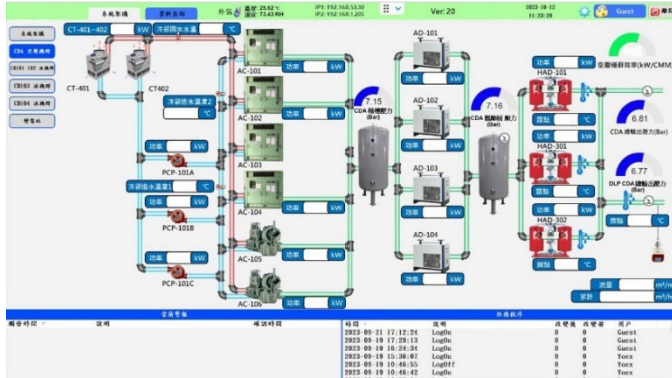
系統架構 資料查詢 外氣 溫度: 25.62 ℃ 濕度: 72.43 RH IP1: 192.168.53.30 IP2: 192.168.1.205 Ver: 20 2023-10-12 11:33:29 Guest

系統架構
CDA 空壓機房
CH101 102 冰機房
CH104 冰機房
雙電站

CT-401~402 kW
冷卻回水溫度 ℃
CT-401
CT402
冷卻送水溫度2 ℃
功率 kW
PCP-101A
冷卻進水溫度1 ℃
功率 kW
PCP-101B
功率 kW
PCP-101C

AC-101
功率 kW
AC-102
功率 kW
AC-103
功率 kW
AC-104
功率 kW
AC-105
功率 kW
AC-106

7.15
CDA 桶槽壓力 (Bar)
功率 kW

AD-101
AD-102
AD-103
AD-104
功率 kW
功率 kW
功率 kW
功率 kW

7.16
CDA 乾燥後壓力 (Bar)

功率 kW
HAD-101
露點 ℃
HAD-301
露點 ℃
功率 kW
HAD-302
露點 ℃
功率 kW

空壓機群效率(kW/CMM)
6.81
CDA 總輸出壓力(Bar)
6.77
DLP CDA 總輸出壓力(Bar)
露點 ℃
流量 m³/h
累計 m³

當前警報
觸發時間 說明 確認時間

命令程序
時間 說明 改變前 改變後 用戶
2023-09-21 17:12:24 LogOn 0 0 Guest
2023-09-19 17:29:13 LogOn 0 0 Guest
2023-09-19 16:24:34 LogOn 0 0 Guest
2023-09-19 15:36:07 LogOn 0 0 Yeex
2023-09-19 10:46:55 LogOff 0 0 Yeex
2023-09-19 10:46:42 LogOn 0 0 Yeex